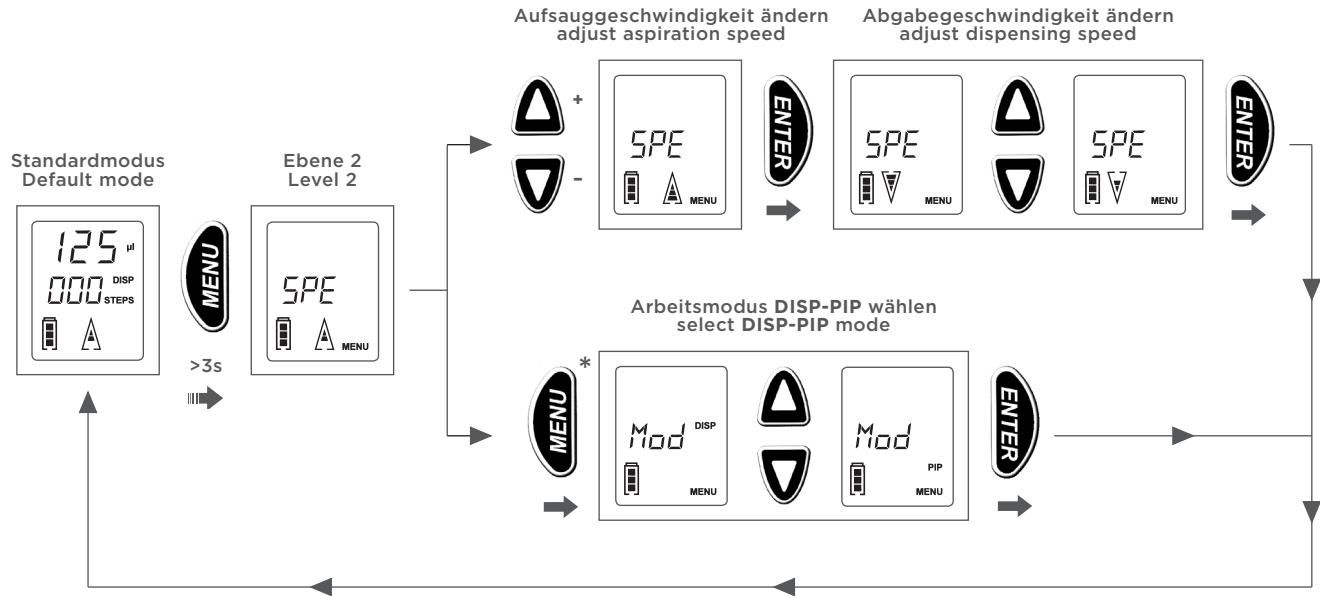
Aufsauggeschwindigkeit ändern
adjust aspiration speed

Abgabegeschwindigkeit ändern
adjust dispensing speed

Standardmodus
Default mode

125 µl
000 DISP STEPS

MENU

>3s

Ebene 2
Level 2

SPE
MENU

+
-

SPE
MENU

ENTER

SPE
MENU

SPE
MENU

ENTER

Arbeitsmodus DISP-PIP wählen
select DISP-PIP mode

MENU
*

Mod DISP
MENU

Mod PIP
MENU

ENTER